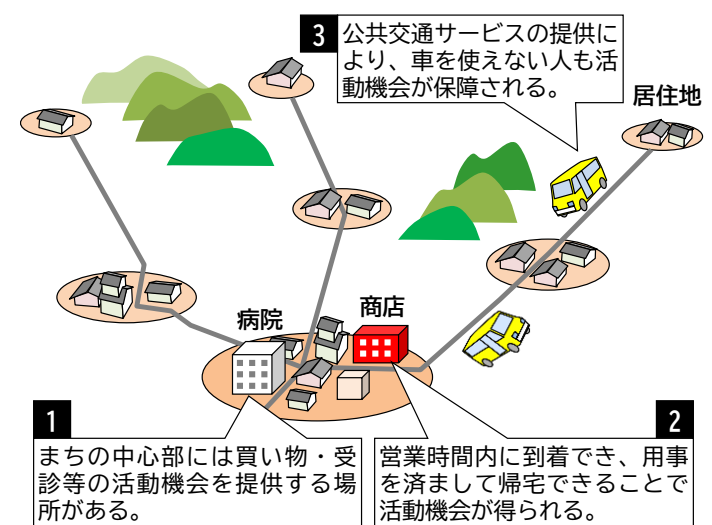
3
公共交通サービスの提供により、車を使えない人も活動機会が保障される。

居住地

病院

商店

1
まちの中心部には買い物・受診等の活動機会を提供する場所がある。

2
営業時間内に到着でき、用事を済まして帰宅できることで活動機会が得られる。